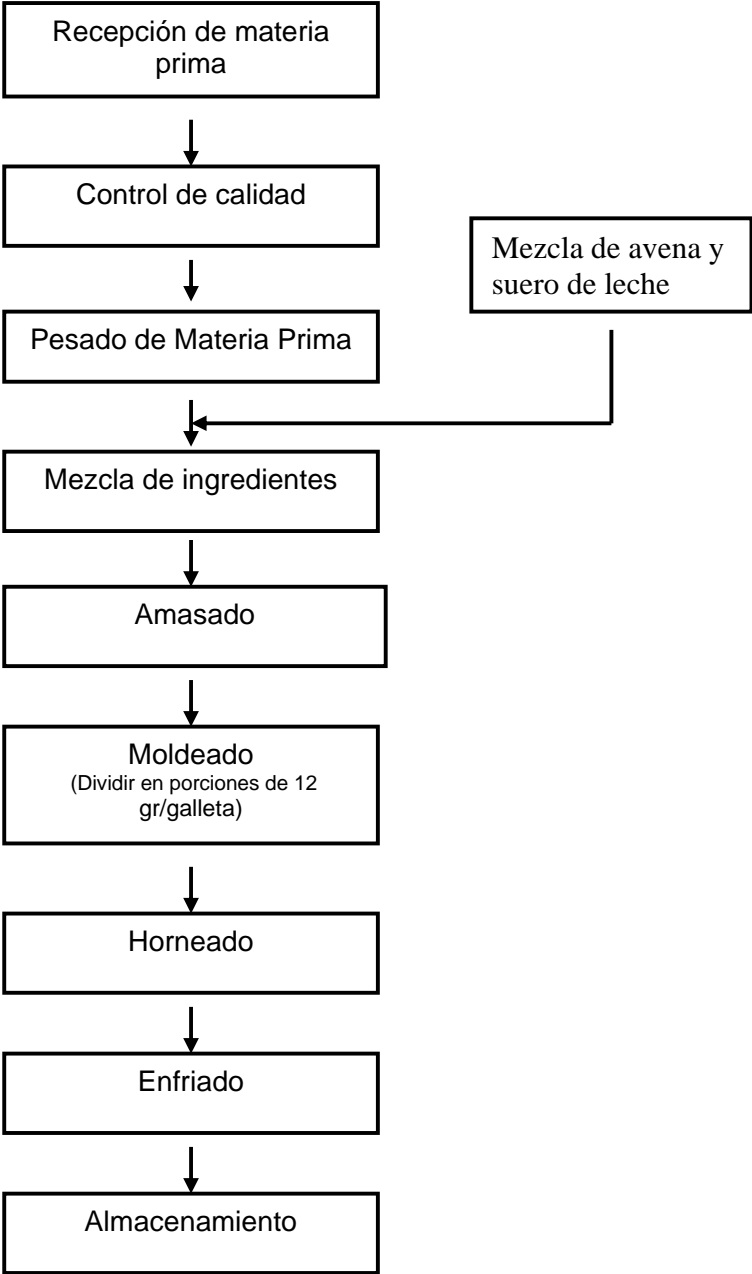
Recepción de materia prima

Control de calidad

Mezcla de avena y suero de leche

Pesado de Materia Prima

Mezcla de ingredientes

Amasado

Moldeado
(Dividir en porciones de 12 gr/galleta)

Horneado

Enfriado

Almacenamiento